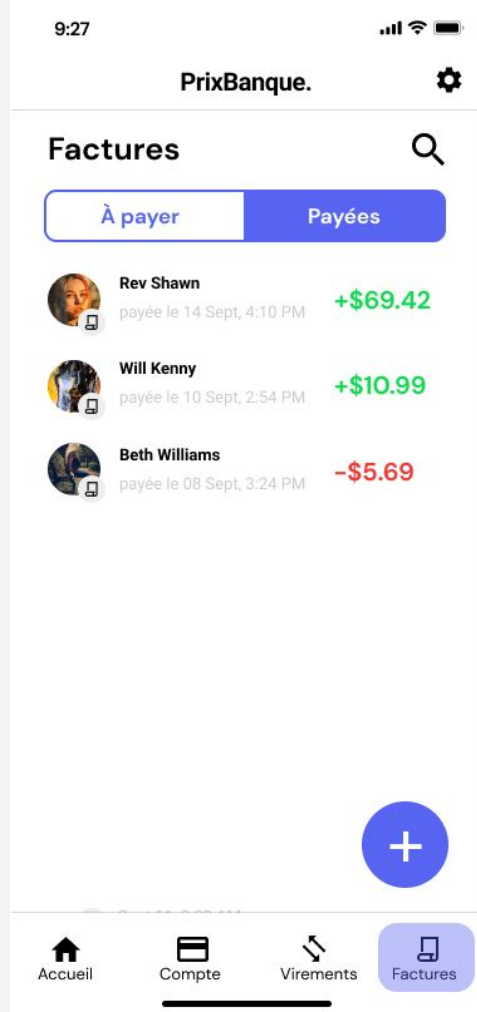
9:27

PrixBanque.

Factures

À payer
Payées

Rev Shawn
payée le 14 Sept, 4:10 PM
+$69.42

Will Kenny
payée le 10 Sept, 2:54 PM
+$10.99

Beth Williams
payée le 08 Sept, 3:24 PM
-$5.69

+

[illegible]

Accueil
Compte
Virements
Factures